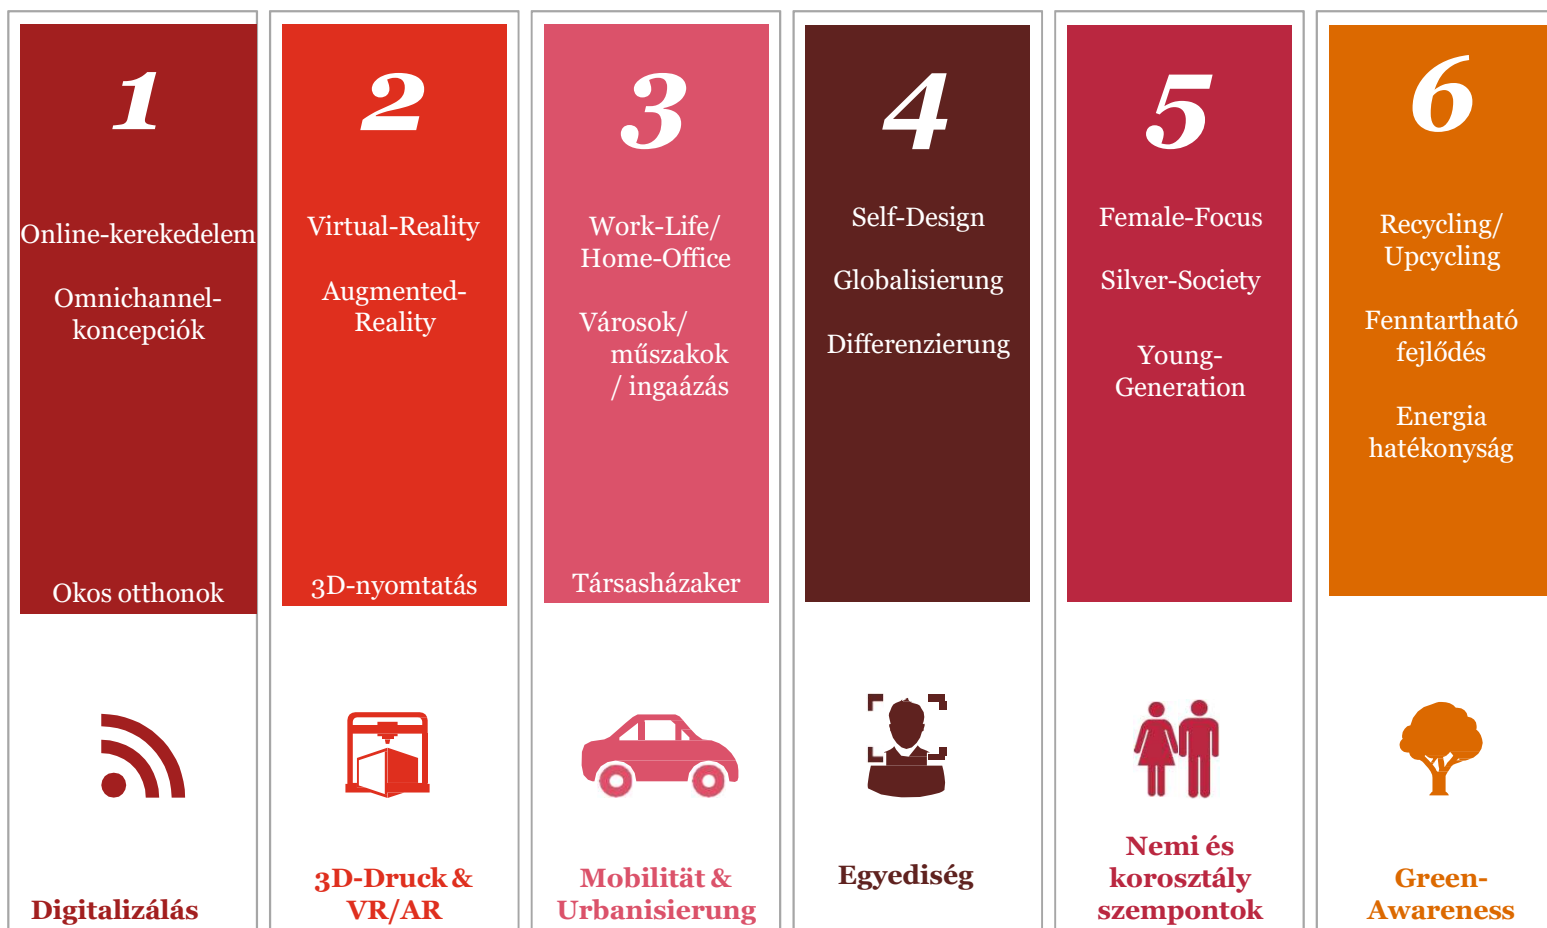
1

Online-kerekedelem

Omnichannel-koncepciók

Okos otthonok

Digitalizálás

2

Virtual-Reality

Augmented-Reality

3D-nyomtatás

3D-Druck & VR/AR

3

Work-Life/ Home-Office

Városok/ műszakok / ingaázás

Társasházaker

Mobilität & Urbanisierung

4

Self-Design

Globalisierung

Differenzierung

Egyediség

5

Female-Focus

Silver-Society

Young-Generation

Nemi és korosztály szempontok

6

Recycling/ Upcycling

Fenntartható fejlődés

Energia hatékonyság

Green-Awareness